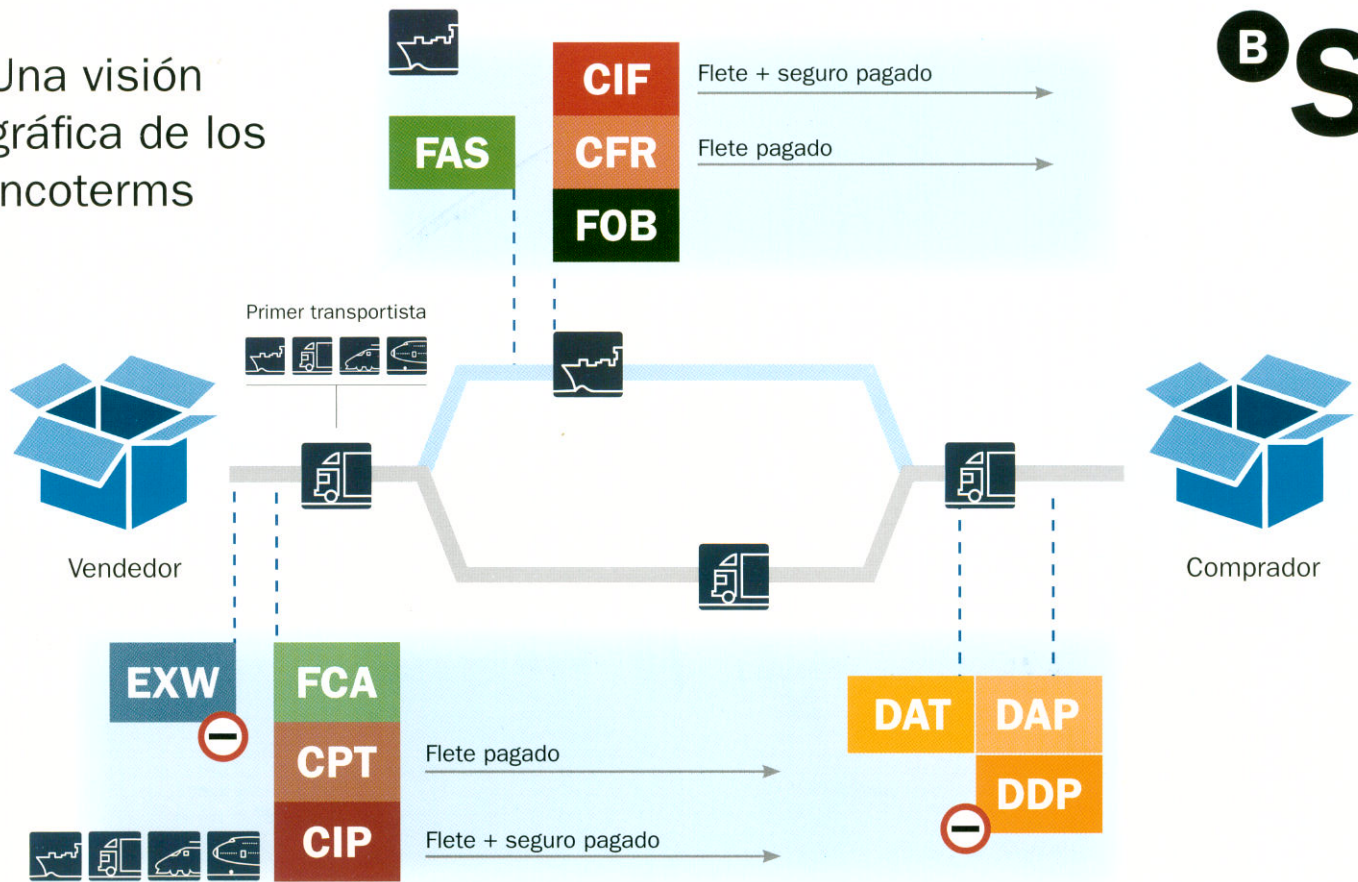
Una visión gráfica de los ncoterms

B S

CIF
Flete + seguro pagado

FAS
CFR
Flete pagado

FOB

Primer transportista

Vendedor

Comprador

EXW

FCA

CPT
Flete pagado

CIP
Flete + seguro pagado

DAT
DAP

DDP